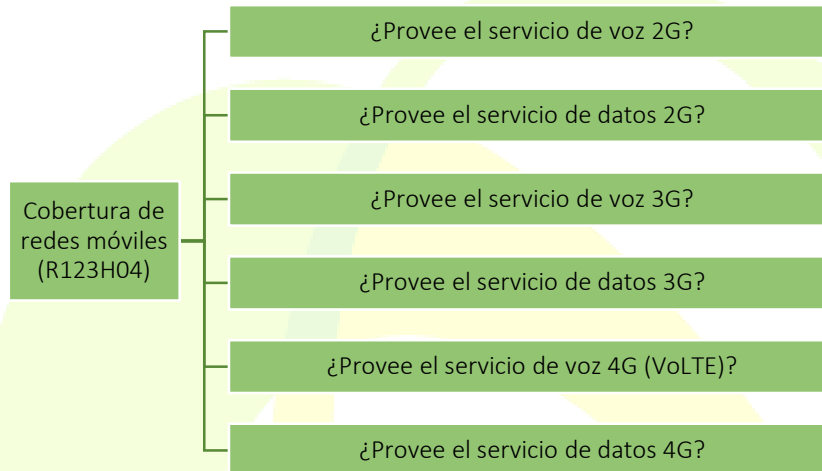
Cobertura de redes móviles (R123H04)

¿Provee el servicio de voz 2G?

¿Provee el servicio de datos 2G?

¿Provee el servicio de voz 3G?

¿Provee el servicio de datos 3G?

¿Provee el servicio de voz 4G (VoLTE)?

¿Provee el servicio de datos 4G?